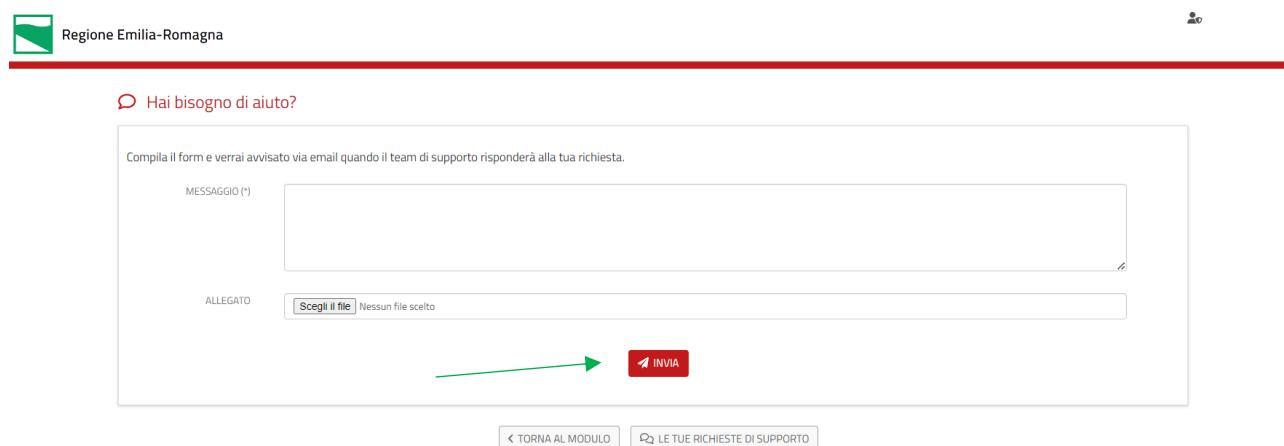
Regione Emilia-Romagna

Hai bisogno di aiuto?

Compila il form e verrai avvisato via email quando il team di supporto risponderà alla tua richiesta.

MESSAGGIO (*)

ALLEGATO

Scegli il file Nessun file scelto

INVIA

TORNA AL MODULO

LE TUE RICHIESTE DI SUPPORTO